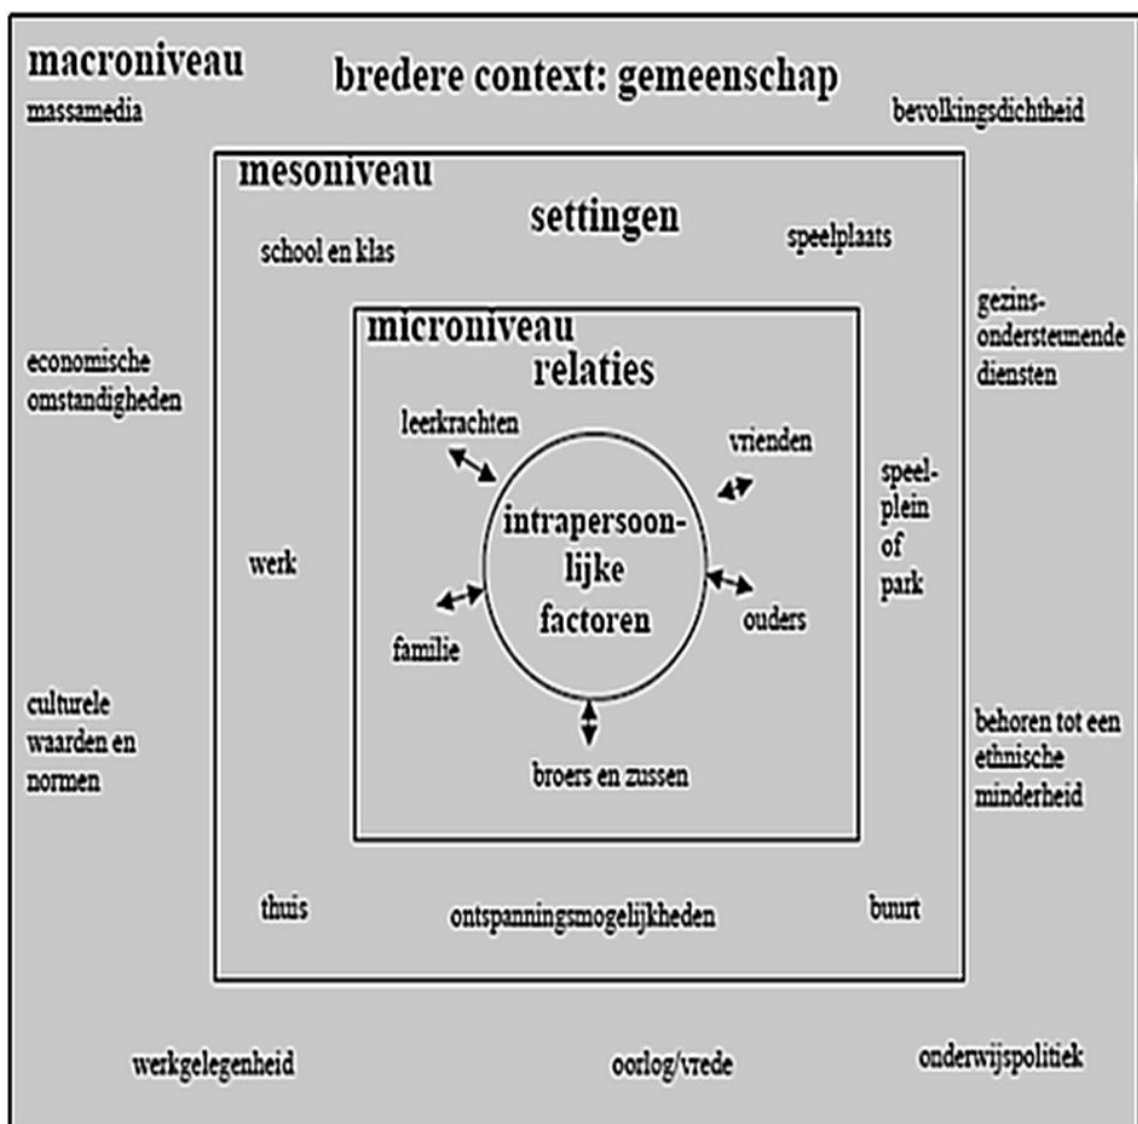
macroniveau

bredere context: gemeenschap

massamedia

bevolkingsdichtheid

mesoniveau

settingen

school en klas

speelplaats

gezinsondersteunende diensten

microniveau

relaties

economische omstandigheden

leerkrachten

vrienden

speelplein of park

intrapersoonlijke factoren

werk

ouders

familie

culturele waarden en normen

behoren tot een ethnische minderheid

broers en zussen

thuis

ontspanningsmogelijkheden

buurt

werkgelegenheid

oorlog/vrede

onderwijspolitiek